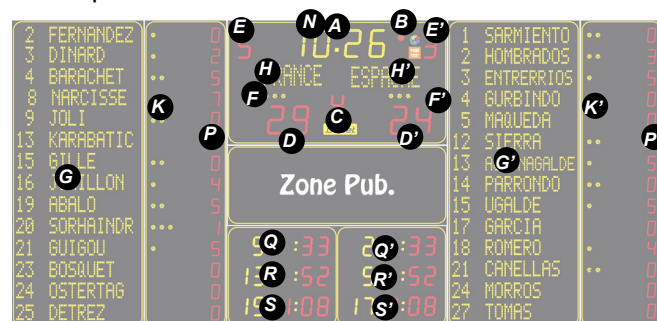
2 FERNANDEZ
3 DINARD
4 BARACHET
8 NARCISSE
9 JOLI
13 KARABATIC
15 G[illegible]LLE
16 J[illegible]ILLON
19 ABALO
20 SORHAINDR
21 GUIGOU
23 BOSQUET
24 OSTERTAG
25 DETREZ

0
2
5
7
0
0
0
0
5
0
5
0
0
0

E N A B E'
5 10:26 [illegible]5
H H'
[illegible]ANCE ESPA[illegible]E
F F'
29 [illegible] 24
D C D'

Zone Pub.

Q :33
R :52
S :08

Q' :33
R' :52
S' :08

1 SARMIENTO
2 HOMBRADOS
3 ENTRERRIOS
4 GURBINDO
5 MAQUEDA
12 SIERRA
13 A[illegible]NAGALDE
14 PARRONDO
15 UGALDE
17 GARCIA
18 ROMERO
21 CANELLAS
24 MORROS
27 TOMAS

G G' K K' P P'